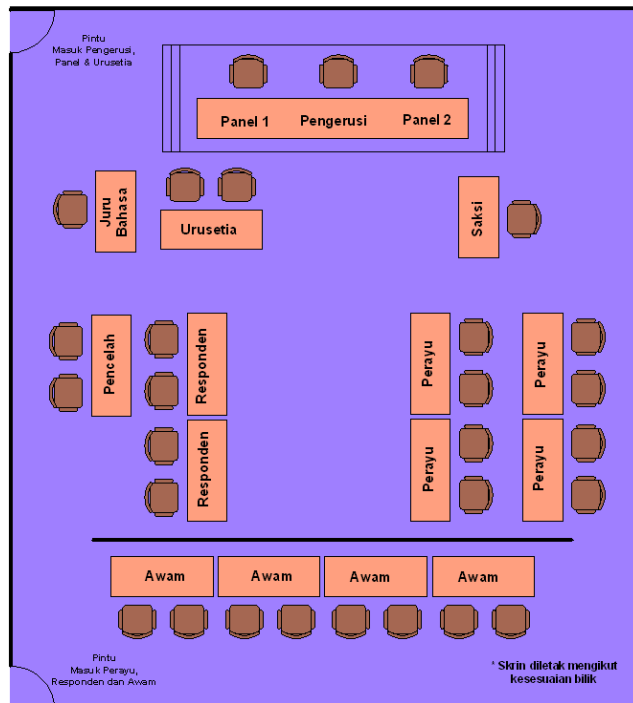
Pintu
Masuk Pengerusi, Panel & Urusetia

Panel 1
Pengerusi
Panel 2

Juru Bahasa
Urusetia
Saksi

Pencelah
Responden
Responden
Perayu
Perayu
Perayu
Perayu

Awam
Awam
Awam
Awam

Pintu
Masuk Perayu, Responden dan Awam

* Skrin diletak mengikut kesesuaian bilik